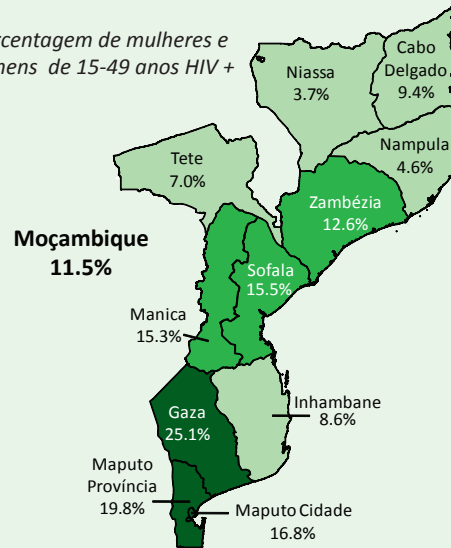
rcentagem de mulheres e
mens de 15-49 anos HIV +

Niassa
3.7%

Cabo
Delgado
9.4%

Nampula
4.6%

Tete
7.0%

Zambézia
12.6%

Moçambique
11.5%

Sofala
15.5%

Manica
15.3%

Inhambane
8.6%

Gaza
25.1%

Maputo
Província
19.8%

Maputo Cidade
16.8%